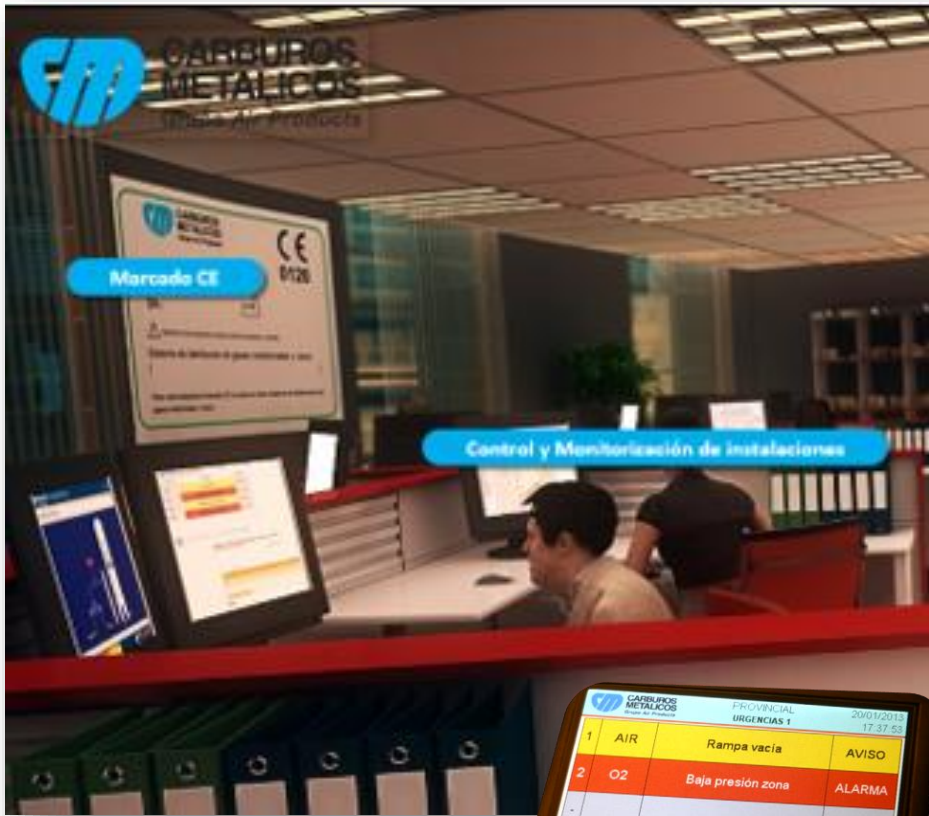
CARBUROS METALICOS
Grupo Air Products

CARBUROS METALICOS

CE
0126

Marcado CE

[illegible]

Control y Monitorización de instalaciones

CARBUROS METALICOS
Grupo Air Products
PROVINCIAL
URGENCIAS 1
20/01/2013
17:37:53

| 1 | AIR | Rampa vacía | AVISO |
|---|---|---|---|
| 2 | O2 | Baja presión zona | ALARMA |